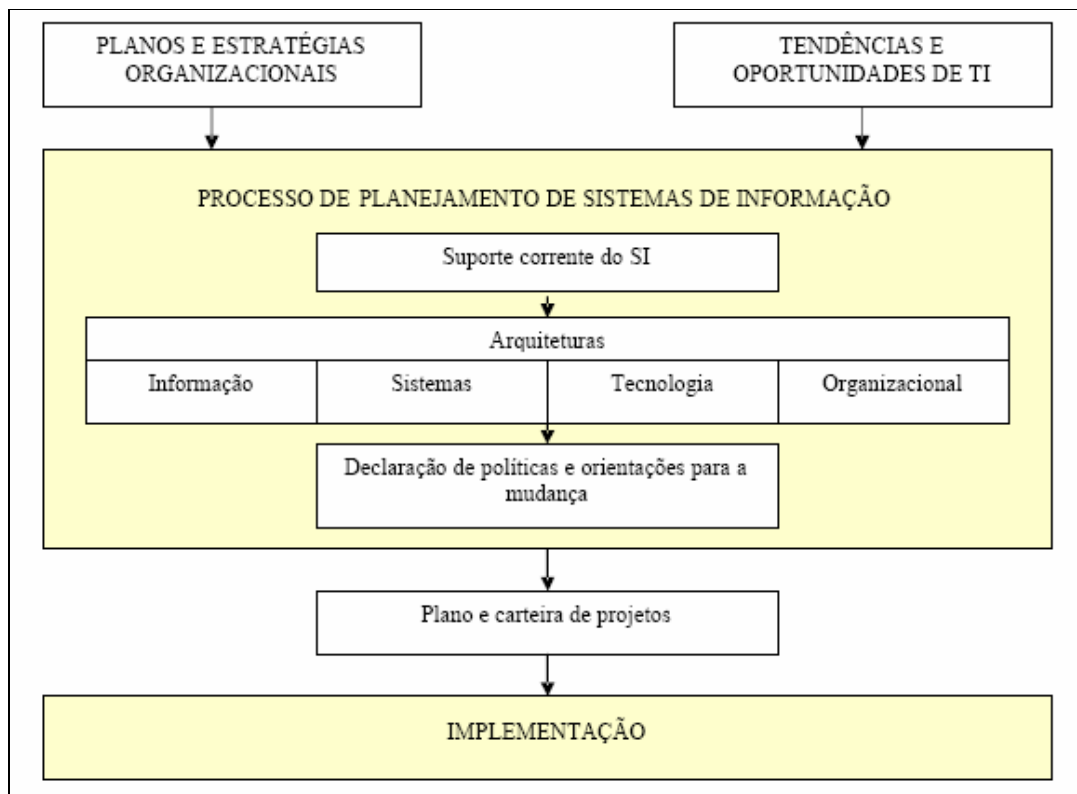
PLANOS E ESTRATÉGIAS ORGANIZACIONAIS

TENDÊNCIAS E OPORTUNIDADES DE TI

PROCESSO DE PLANEJAMENTO DE SISTEMAS DE INFORMAÇÃO

Suporte corrente do SI

Arquiteturas

Informação

Sistemas

Tecnologia

Organizacional

Declaração de políticas e orientações para a mudança

Plano e carteira de projetos

IMPLEMENTAÇÃO